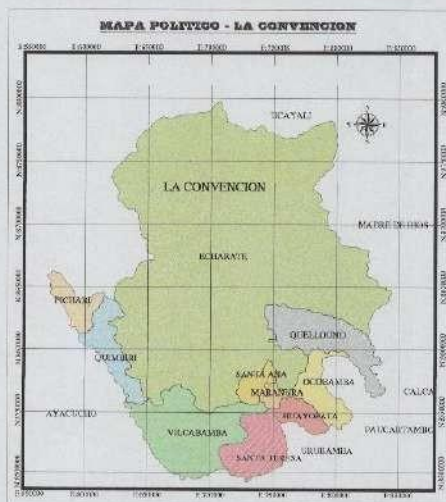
MAPA POLITICO - LA CONVENCION

UCAYALI

LA CONVENCION

MADRE DE DIOS

ECHARATE

PICHARI

QUELLOUNO

QUIMBIRI

SANTA ANA

OCOBAMBA

MARANURA

CALCA

AYACUCHO

HUAYOPATA

PAUCARTAMBO

VILCABAMBA

URUBAMBA

SANTA TERESA

E 590000 E 620000 E 650000 E 700000 E 720000 E 750000 E 800000 E 820000

N 8600000 N 8700000 N 8650000 N 8600000 N 8550000

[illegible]